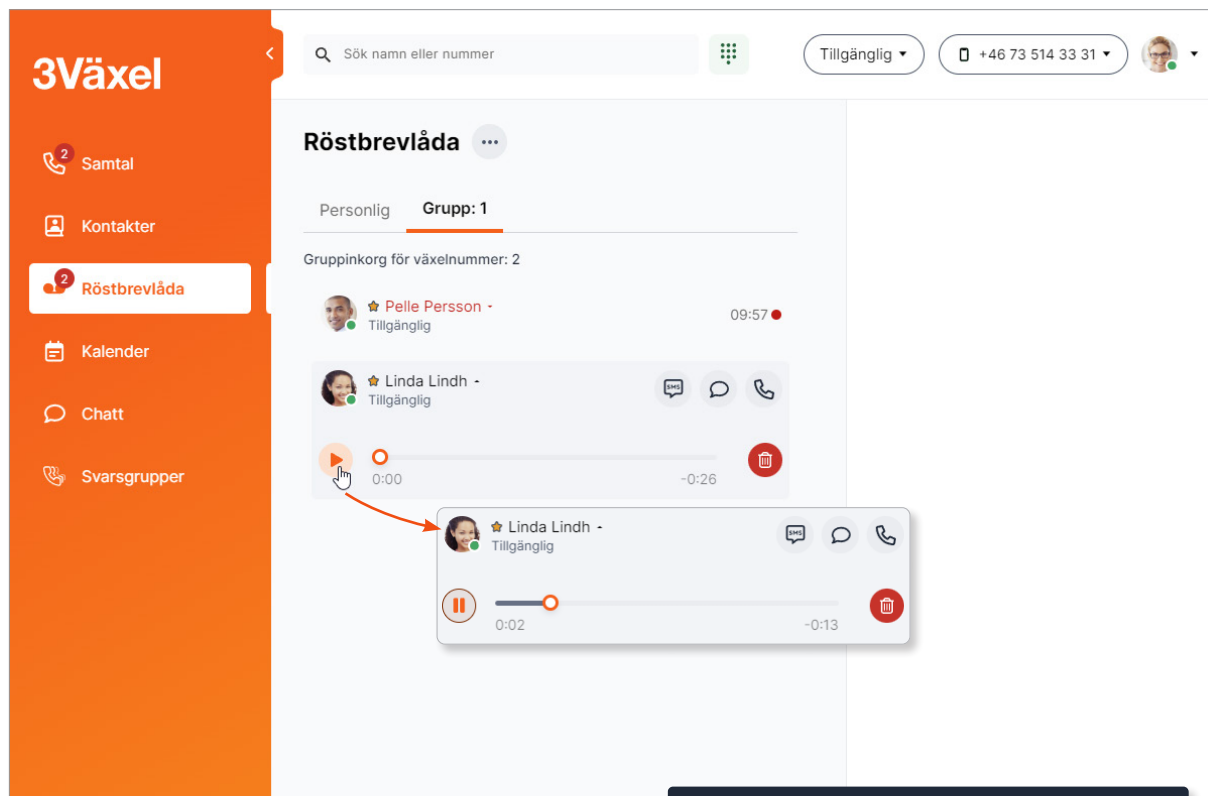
3Växel

2 Samtal

Kontakter

2 Röstbrevlåda

Kalender

Chatt

Svarsgrupper

Sök namn eller nummer

Tillgänglig

+46 73 514 33 31

Röstbrevlåda

Personlig

Grupp: 1

Gruppinkorg för växelnummer: 2

Pelle Persson -
Tillgänglig
09:57

Linda Lindh -
Tillgänglig
SMS
0:00
-0:26

Linda Lindh -
Tillgänglig
SMS
0:02
-0:13